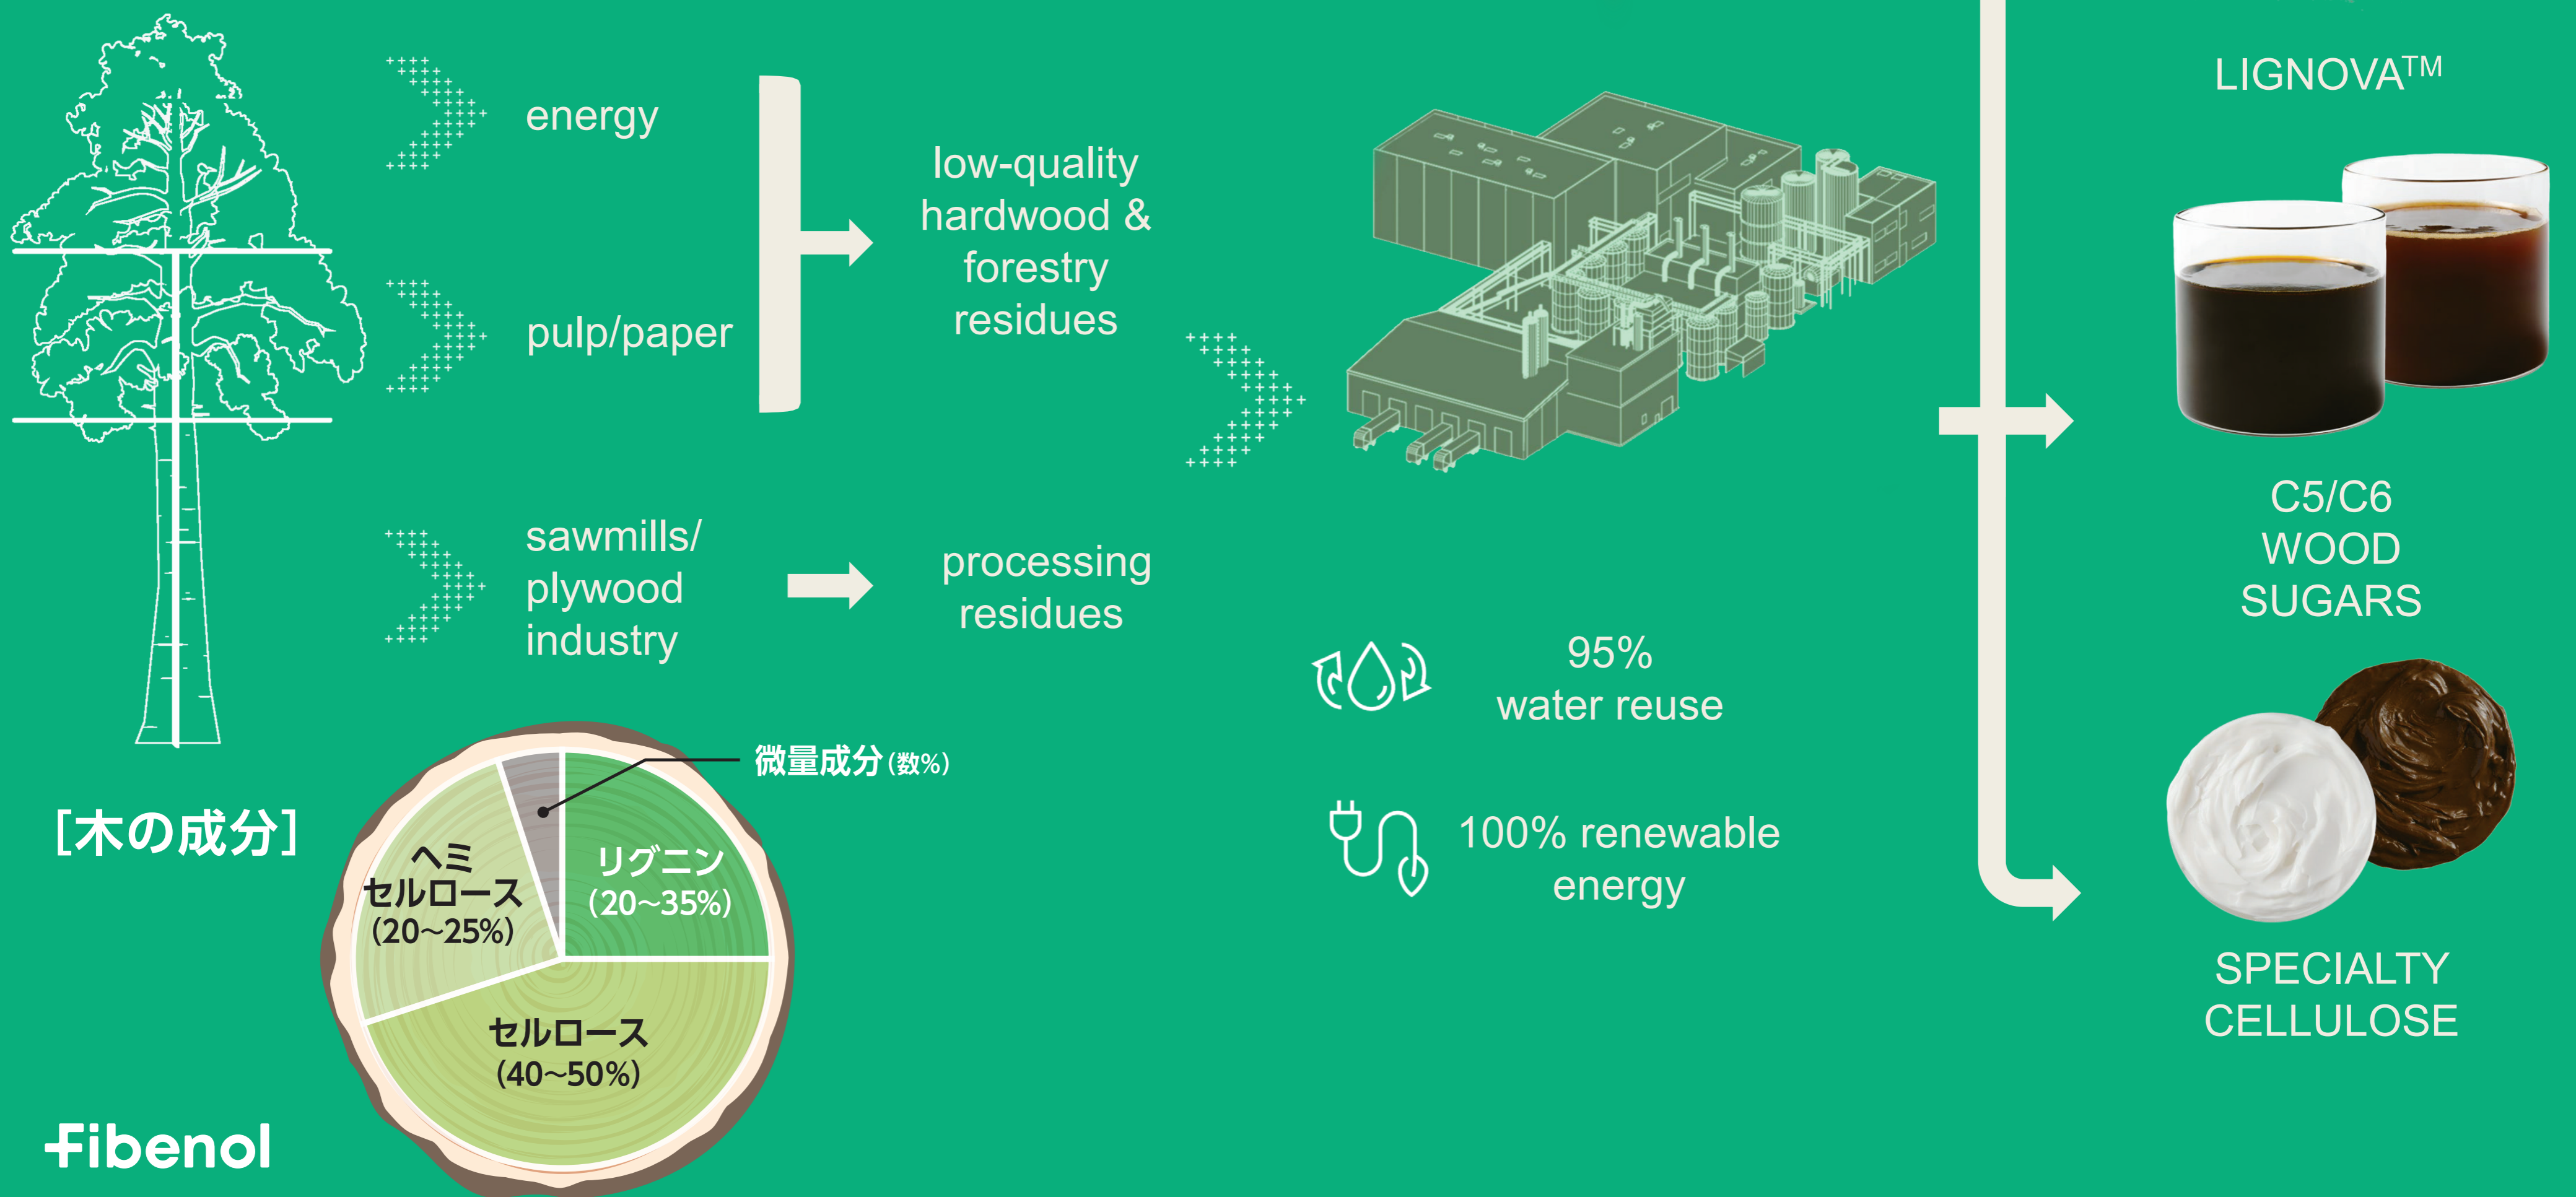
energy

pulp/paper

low-quality hardwood & forestry residues

sawmills/ plywood industry

processing residues

LIGNOVA$^{TM}$

C5/C6 WOOD SUGARS

95% water reuse

100% renewable energy

SPECIALTY CELLULOSE

[木の成分]

微量成分(数%)

ヘミセルロース (20~25%)

リグニン (20~35%)

セルロース (40~50%)

Fibenol